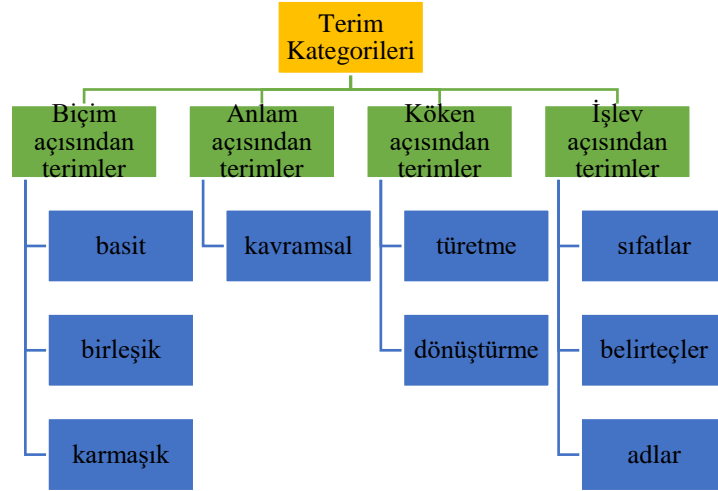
Terim Kategorileri

Biçim açısından terimler

basit

birleşik

karmaşık

Anlam açısından terimler

kavramsal

Köken açısından terimler

türetme

dönüştürme

İşlev açısından terimler

sıfatlar

belirteçler

adlar